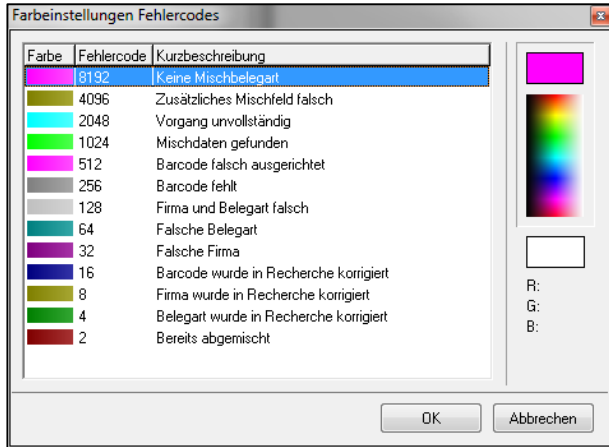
Farbeinstellungen Fehlercodes

| Farbe | Fehlercode | Kurzbeschreibung |
|---|---|---|
| | 8192 | Keine Mischbelegart |
| | 4096 | Zusätzliches Mischfeld falsch |
| | 2048 | Vorgang unvollständig |
| | 1024 | Mischdaten gefunden |
| | 512 | Barcode falsch ausgerichtet |
| | 256 | Barcode fehlt |
| | 128 | Firma und Belegart falsch |
| | 64 | Falsche Belegart |
| | 32 | Falsche Firma |
| | 16 | Barcode wurde in Recherche korrigiert |
| | 8 | Firma wurde in Recherche korrigiert |
| | 4 | Belegart wurde in Recherche korrigiert |
| | 2 | Bereits abgemischt |

R:
G:
B:

OK
Abbrechen